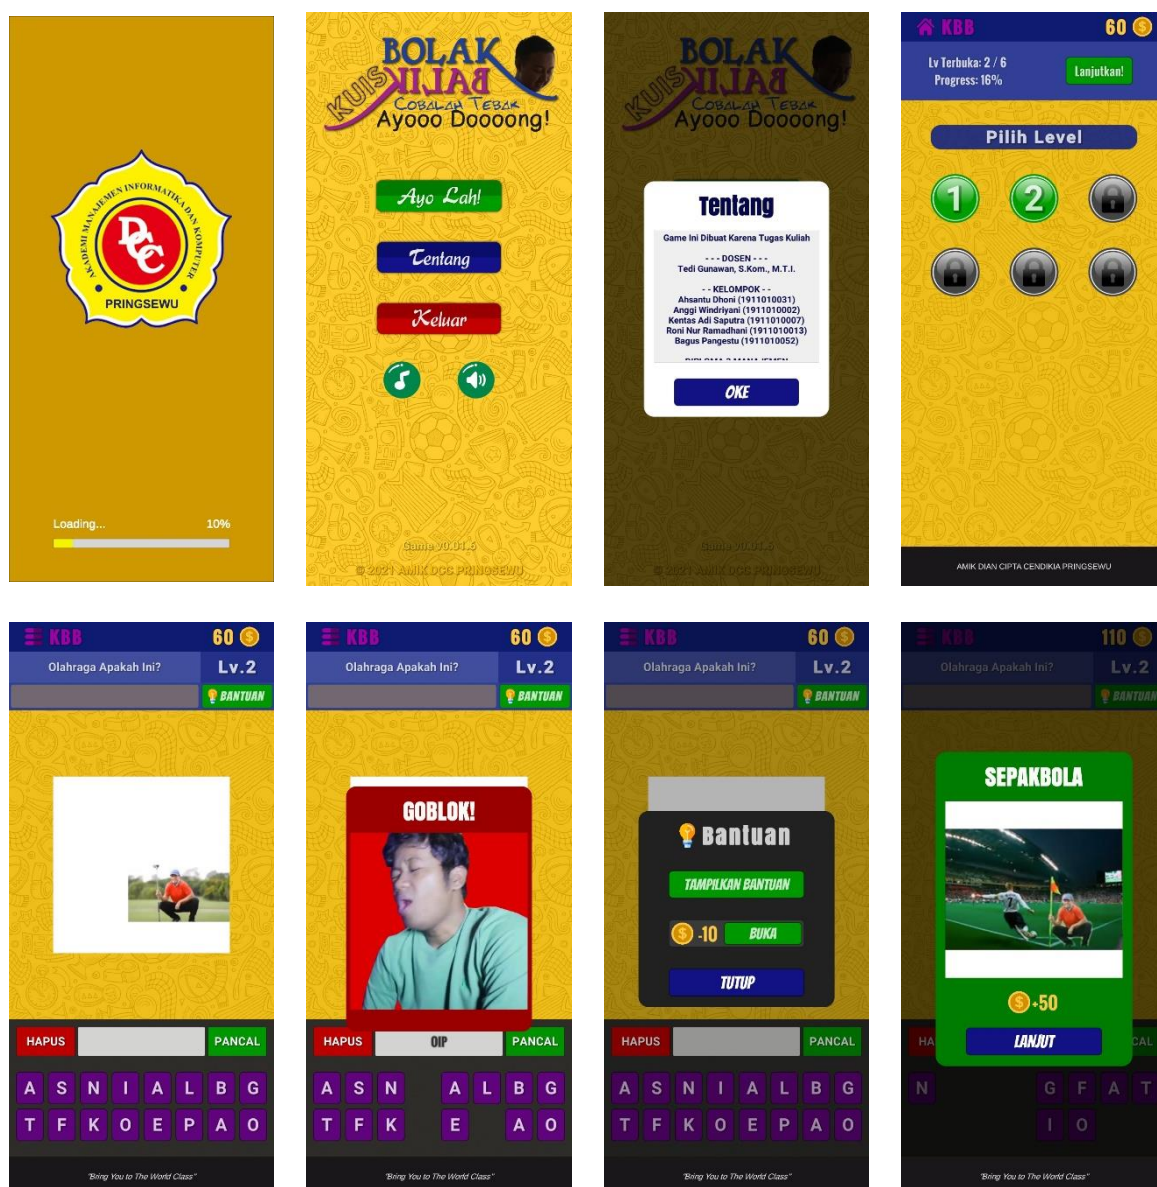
AKADEMI MANAJEMEN INFORMATIKA DAN KOMPUTER
DCC
PRINGSEWU

Loading... 10%

KUIS BOLAK BALIK
COBALAH TEBAK
Ayooo Doooong!

Ayo Lah!
Tentang
Keluar

Game v0.01.5
© 2021 AMIK DCC PRINGSEWU

KUIS BOLAK BALIK
COBALAH TEBAK
Ayooo Doooong!

Tentang

Game Ini Dibuat Karena Tugas Kuliah

- - - DOSEN - - -
Tedi Gunawan, S.Kom., M.T.I.

- - KELOMPOK - -
Ahsantu Dhoni (1911010031)
Anggi Windriyani (1911010002)
Kentas Adi Saputra (1911010007)
Roni Nur Ramadhani (1911010013)
Bagus Pangestu (1911010052)

OKE

Game v0.01.5
© 2021 AMIK DCC PRINGSEWU

KBB 60
Lv Terbuka: 2 / 6
Progress: 16%
Lanjutkan!

Pilih Level
1 2

AMIK DIAN CIPTA CENDIKIA PRINGSEWU

KBB 60
Olahraga Apakah Ini? Lv.2
BANTUAN
HAPUS PANCAL
A S N I A L B G
T F K O E P A O
"Bring You to The World Class"

KBB 60
Olahraga Apakah Ini? Lv.2
BANTUAN
GOBLOK!
HAPUS OIP PANCAL
A S N A L B G
T F K E A O
"Bring You to The World Class"

KBB 60
Olahraga Apakah Ini? Lv.2
BANTUAN
Bantuan
TAMPILKAN BANTUAN
-10 BUKA
TUTUP
HAPUS PANCAL
A S N I A L B G
T F K O E P A O
"Bring You to The World Class"

KBB 110
Olahraga Apakah Ini? Lv.2
BANTUAN
SEPAKBOLA
+50
LANJUT
HA CAL
N G F A T
I O
"Bring You to The World Class"